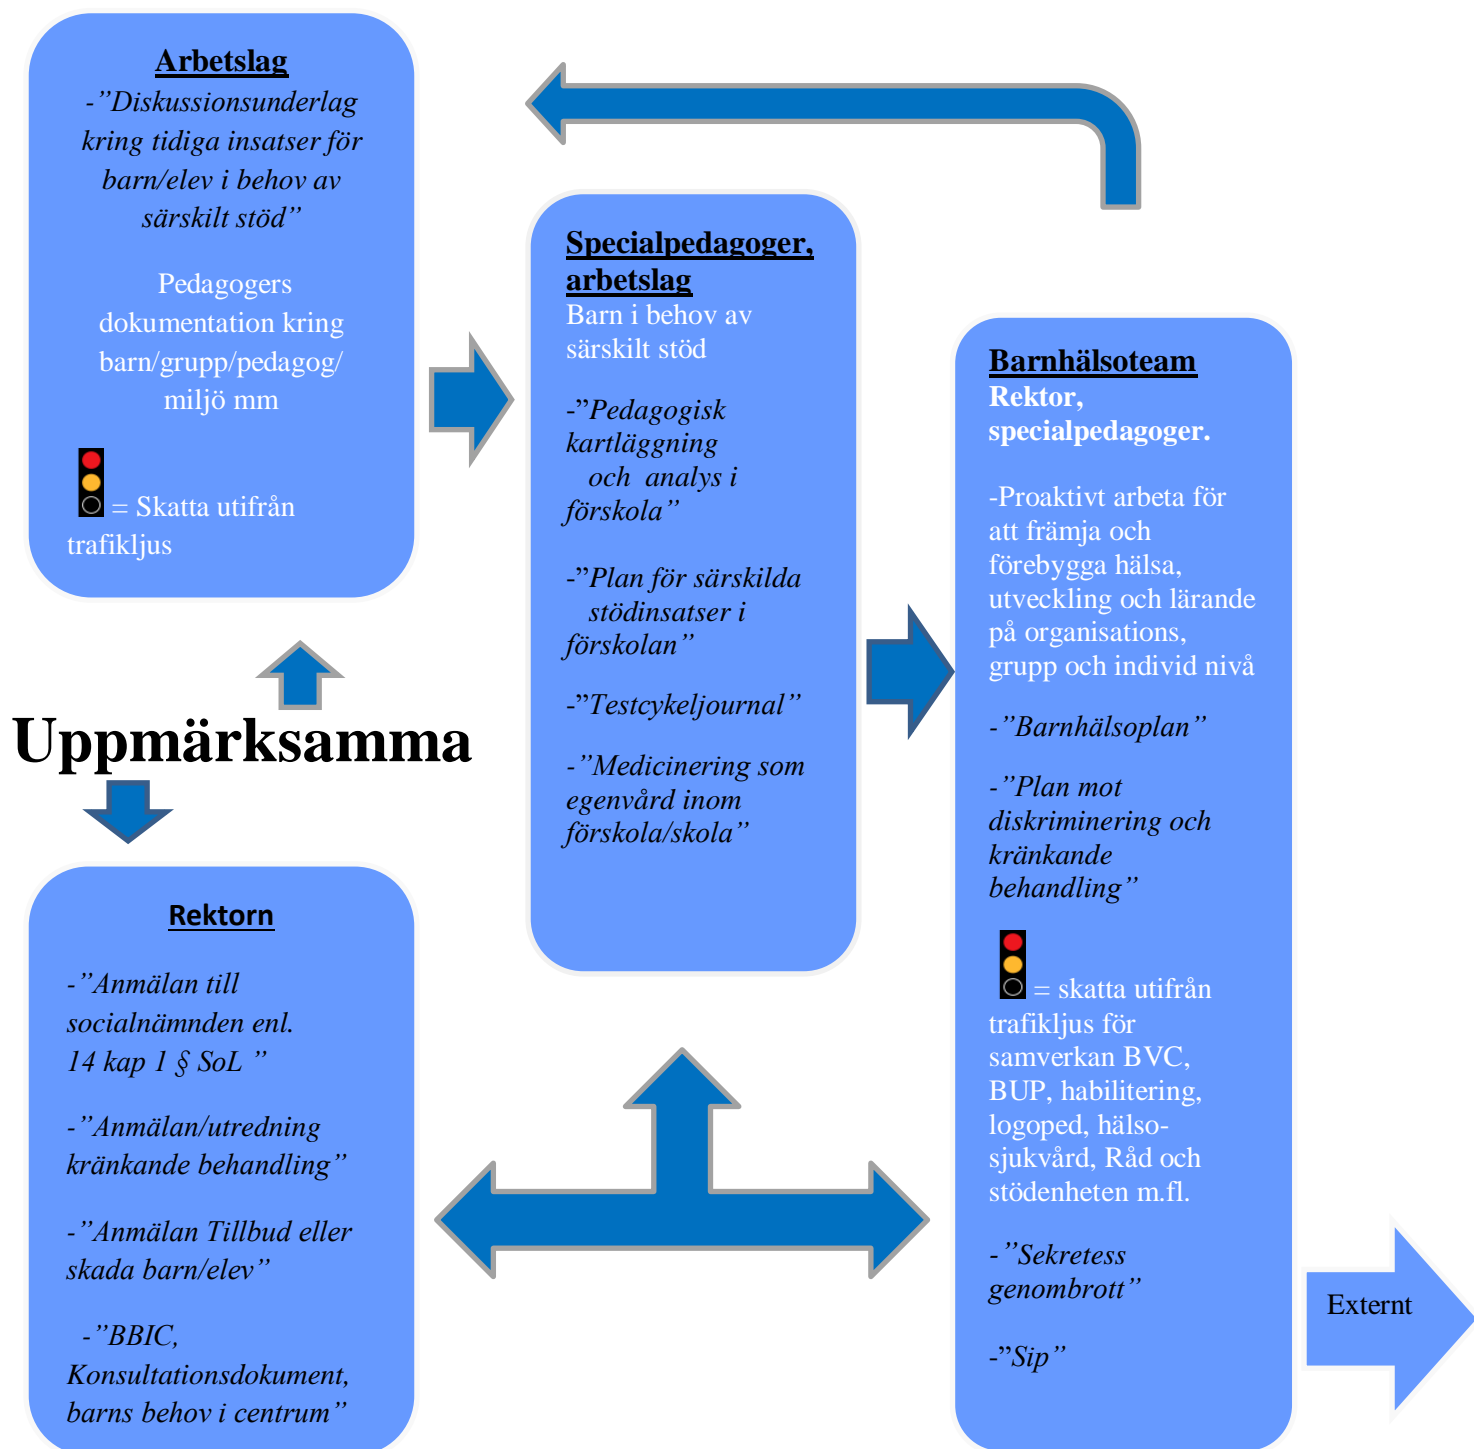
Arbetslag
-”Diskussionsunderlag kring tidiga insatser för barn/elev i behov av särskilt stöd”

Pedagogers dokumentation kring barn/grupp/pedagog/ miljö mm

= Skatta utifrån trafikljus

Uppmärksamma

Rektorn
-”Anmälan till socialnämnden enl. 14 kap 1 § SoL ”

-”Anmälan/utredning kränkande behandling”

-”Anmälan Tillbud eller skada barn/elev”

-”BBIC, Konsultationsdokument, barns behov i centrum”

Specialpedagoger, arbetslag
Barn i behov av särskilt stöd

-”Pedagogisk kartläggning och analys i förskola”

-”Plan för särskilda stödinsatser i förskolan”

-”Testcykeljournal”

-”Medicinering som egenvård inom förskola/skola”

Barnhälsoteam
Rektor, specialpedagoger.

-Proaktivt arbeta för att främja och förebygga hälsa, utveckling och lärande på organisations, grupp och individ nivå

-”Barnhälsoplan”

-”Plan mot diskriminering och kränkande behandling”

= skatta utifrån trafikljus för samverkan BVC, BUP, habilitering, logoped, hälso-sjukvård, Råd och stödenheten m.fl.

-”Sekretess genombrott”

-”Sip”

Externt